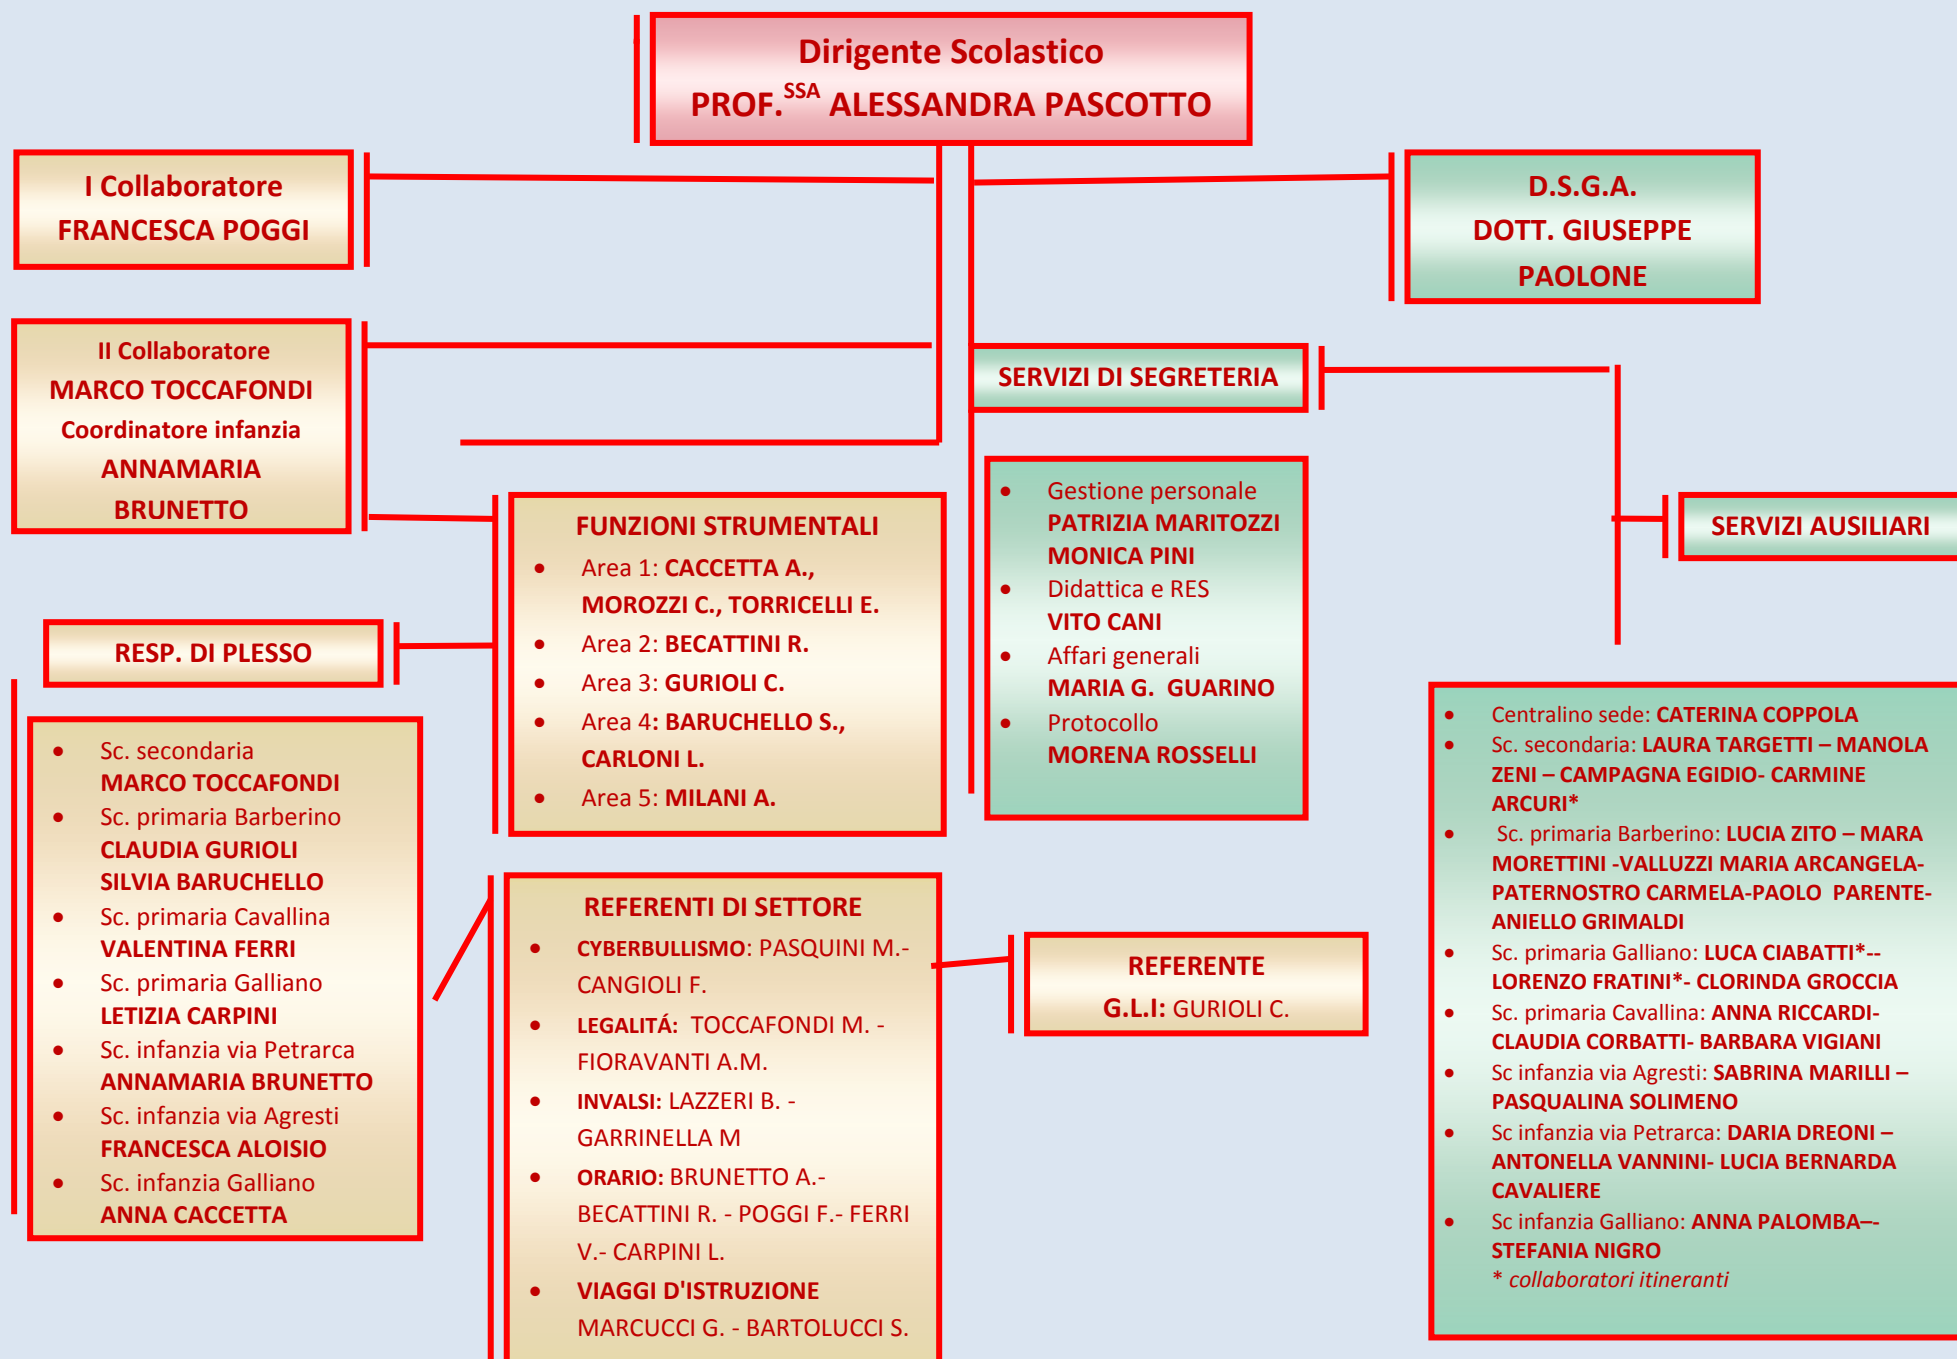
Dirigente Scolastico
PROF.$^{SSA}$ ALESSANDRA PASCOTTO

I Collaboratore
FRANCESCA POGGI

D.S.G.A.
DOTT. GIUSEPPE PAOLONE

II Collaboratore
MARCO TOCCAFONDI
Coordinatore infanzia
ANNAMARIA BRUNETTO

SERVIZI DI SEGRETERIA

FUNZIONI STRUMENTALI
- Area 1: CACCETTA A., MOROZZI C., TORRICELLI E.
- Area 2: BECATTINI R.
- Area 3: GURIOLI C.
- Area 4: BARUCHELLO S., CARLONI L.
- Area 5: MILANI A.

- Gestione personale PATRIZIA MARITOZZI MONICA PINI
- Didattica e RES VITO CANI
- Affari generali MARIA G. GUARINO
- Protocollo MORENA ROSSELLI

SERVIZI AUSILIARI

RESP. DI PLESSO

- Sc. secondaria MARCO TOCCAFONDI
- Sc. primaria Barberino CLAUDIA GURIOLI SILVIA BARUCHELLO
- Sc. primaria Cavallina VALENTINA FERRI
- Sc. primaria Galliano LETIZIA CARPINI
- Sc. infanzia via Petrarca ANNAMARIA BRUNETTO
- Sc. infanzia via Agresti FRANCESCA ALOISIO
- Sc. infanzia Galliano ANNA CACCETTA

REFERENTI DI SETTORE
- CYBERBULLISMO: PASQUINI M.- CANGIOLI F.
- LEGALITÁ: TOCCAFONDI M. - FIORAVANTI A.M.
- INVALSI: LAZZERI B. - GARRINELLA M
- ORARIO: BRUNETTO A.- BECATTINI R. - POGGI F.- FERRI V.- CARPINI L.
- VIAGGI D'ISTRUZIONE MARCUCCI G. - BARTOLUCCI S.

REFERENTE
G.L.I: GURIOLI C.

- Centralino sede: CATERINA COPPOLA
- Sc. secondaria: LAURA TARGETTI – MANOLA ZENI – CAMPAGNA EGIDIO- CARMINE ARCURI*
- Sc. primaria Barberino: LUCIA ZITO – MARA MORETTINI -VALLUZZI MARIA ARCANGELA-PATERNOSTRO CARMELA-PAOLO PARENTE-ANIELLO GRIMALDI
- Sc. primaria Galliano: LUCA CIABATTI*-- LORENZO FRATINI*- CLORINDA GROCCIA
- Sc. primaria Cavallina: ANNA RICCARDI-CLAUDIA CORBATTI- BARBARA VIGIANI
- Sc infanzia via Agresti: SABRINA MARILLI – PASQUALINA SOLIMENO
- Sc infanzia via Petrarca: DARIA DREONI – ANTONELLA VANNINI- LUCIA BERNARDA CAVALIERE
- Sc infanzia Galliano: ANNA PALOMBA–- STEFANIA NIGRO
* collaboratori itineranti